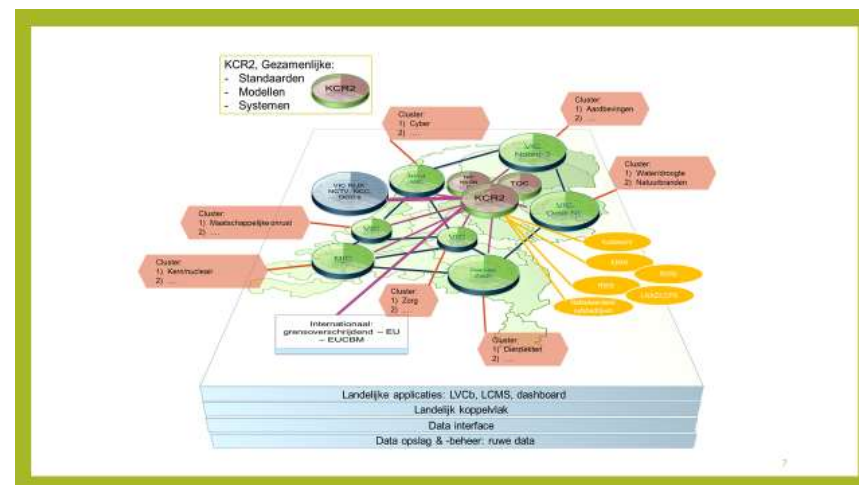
KCR2, Gezamenlijke:
- Standaarden
- Modellen
- Systemen

KCR2

Cluster:
1) Cyber
2) ...

Cluster:
1) Aardbevingen
2) ...

Cluster:
1) Water/droogte
2) Natuurbranden

VIC Noord

VIC Oost-NL

TOC

KCR2

VIC

VIC

VIC

VIC

Cluster:
1) Maatschappelijke onrust
2) ...

Cluster:
1) Kern/nucleair
2) ...

Cluster:
1) Zorg
2) ...

Cluster:
1) Dierziekten
2) ...

Internationaal-grensoverschrijdend – EU – EUCBM

Landelijke applicaties: LVCb, LCMS, dashboard
Landelijk koppelvlak
Data interface
Data opslag & -beheer: ruwe data

7